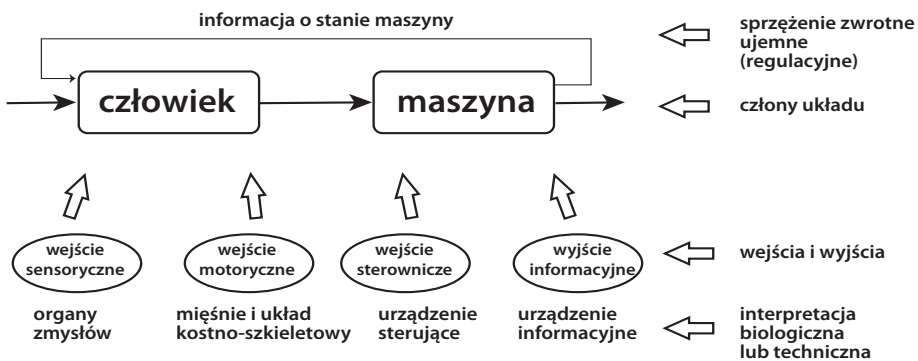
informacja o stanie maszyny

sprzężenie zwrotne ujemne (regulacyjne)

człowiek

maszyna

człony układu

wejście sensoryczne

wejście motoryczne

wejście sterownicze

wyjście informacyjne

wejścia i wyjścia

organy zmysłów

mięśnie i układ kostno-szkieletowy

urządzenie sterujące

urządzenie informacyjne

interpretacja biologiczna lub techniczna